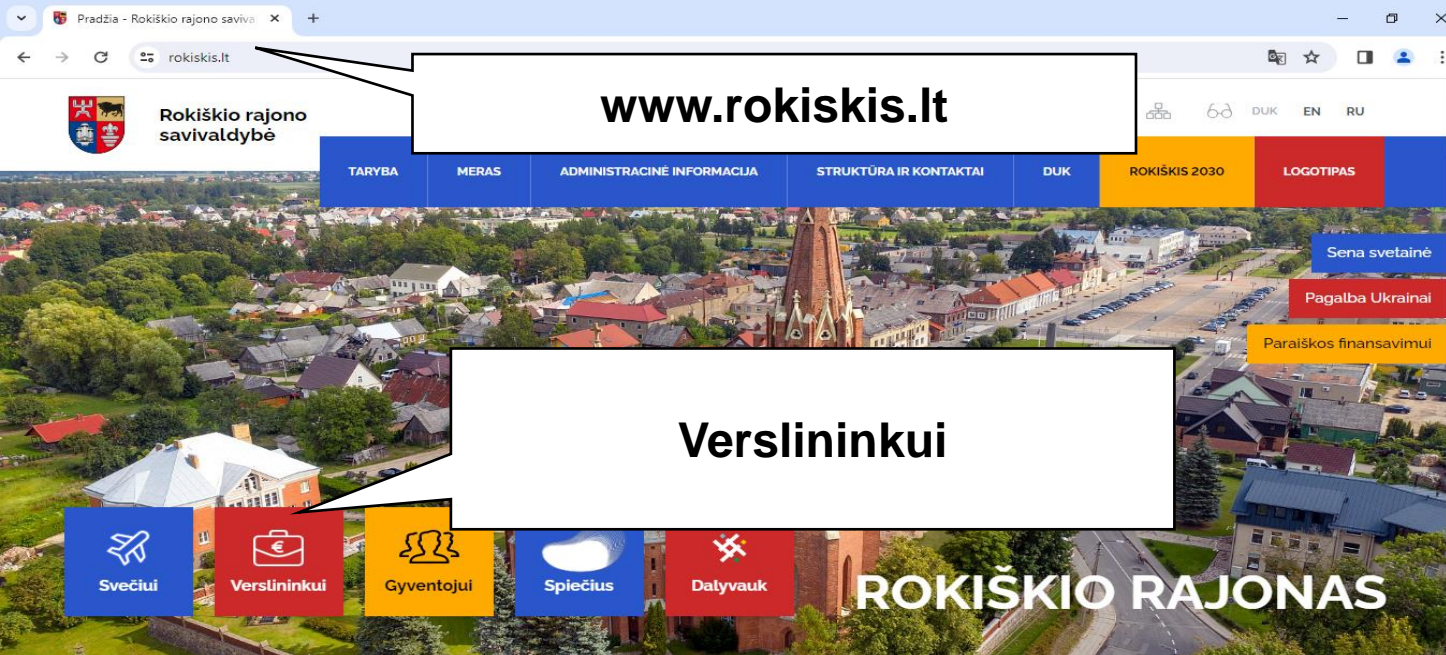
Pradžia - Rokiškio rajono saviva ×
+
rokiskis.lt

www.rokiskis.lt

Rokiškio rajono savivaldybė

DUK EN RU

TARYBA | MERAS | ADMINISTRACINĖ INFORMACIJA | STRUKTŪRA IR KONTAKTAI | DUK | ROKIŠKIS 2030 | LOGOTIPAS

Sena svetainė
Pagalba Ukrainai
Paraiškos finansavimui

Verslininkui

Svečiui
Verslininkui
Gyventojui
Spiečius
Dalyvauk

ROKIŠKIO RAJONAS